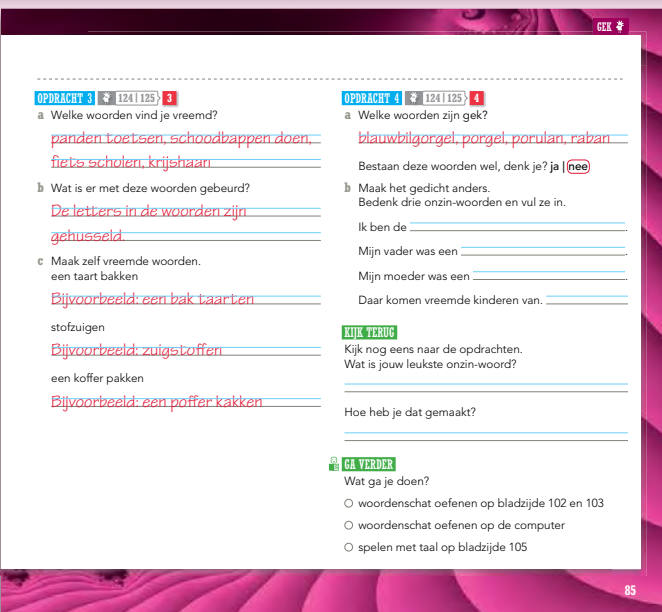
GEK

OPDRACHT 3 124 | 125 3

a Welke woorden vind je vreemd?

panden toetsen, schoodbappen doen, fiets scholen, krijshaan

b Wat is er met deze woorden gebeurd?

De letters in de woorden zijn gehusseld.

c Maak zelf vreemde woorden.
een taart bakken

Bijvoorbeeld: een bak taarten

stofzuigen

Bijvoorbeeld: zuigstoffen

een koffer pakken

Bijvoorbeeld: een poffer kakken

OPDRACHT 4 124 | 125 4

a Welke woorden zijn gek?

blauwbilgorgel, porgel, porulan, raban

Bestaan deze woorden wel, denk je? ja | nee

b Maak het gedicht anders.
Bedenk drie onzin-woorden en vul ze in.

Ik ben de

Mijn vader was een

Mijn moeder was een

Daar komen vreemde kinderen van.

KIJK TERUG

Kijk nog eens naar de opdrachten.
Wat is jouw leukste onzin-woord?

Hoe heb je dat gemaakt?

GA VERDER

Wat ga je doen?

○ woordenschat oefenen op bladzijde 102 en 103

○ woordenschat oefenen op de computer

○ spelen met taal op bladzijde 105

85